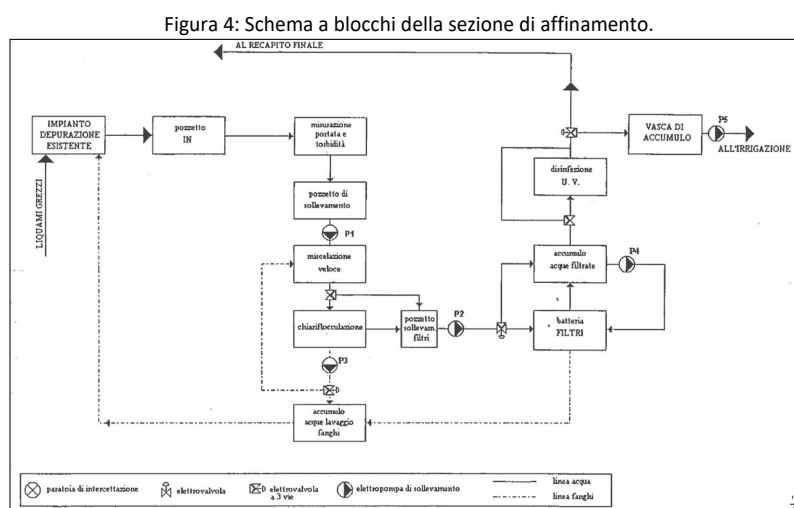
Figura 4: Schema a blocchi della sezione di affinamento.

AL RECAPITO FINALE

IMPIANTO DEPURAZIONE ESISTENTE

pozzetto IN

misurazione portata e torbidità

VASCA DI ACCUMULO

P5

ALL'IRRIGAZIONE

LIQUAMI GREZZI

disinfezione U. V.

pozzetto di sollevamento

P1

miscelazione veloce

accumulo acque filtrate

P4

chiariflocculazione

pozzetto sollevam. filtri

P2

batteria FILTRI

P3

accumulo acque lavaggio fanghi

paratoia di intercettazione

elettrovalvola

elettrovalvola a 3 vie

elettropompa di sollevamento

linea acqua

linea fanghi